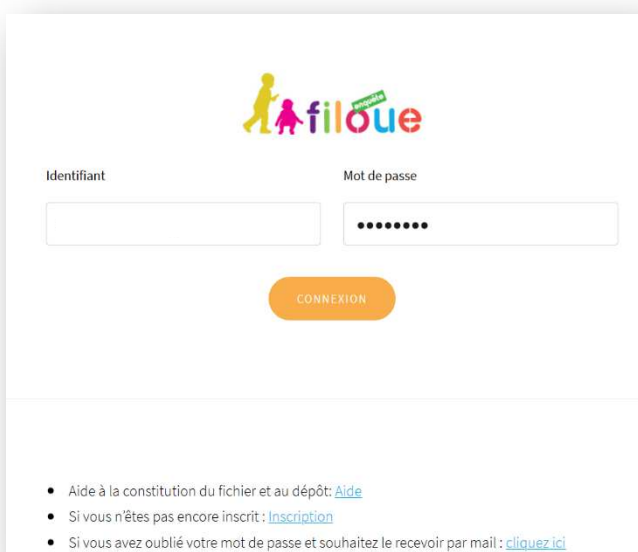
enquête filoue

Identifiant

Mot de passe

••••••••

CONNEXION

- Aide à la constitution du fichier et au dépôt: Aide
- Si vous n'êtes pas encore inscrit : Inscription
- Si vous avez oublié votre mot de passe et souhaitez le recevoir par mail : cliquez ici